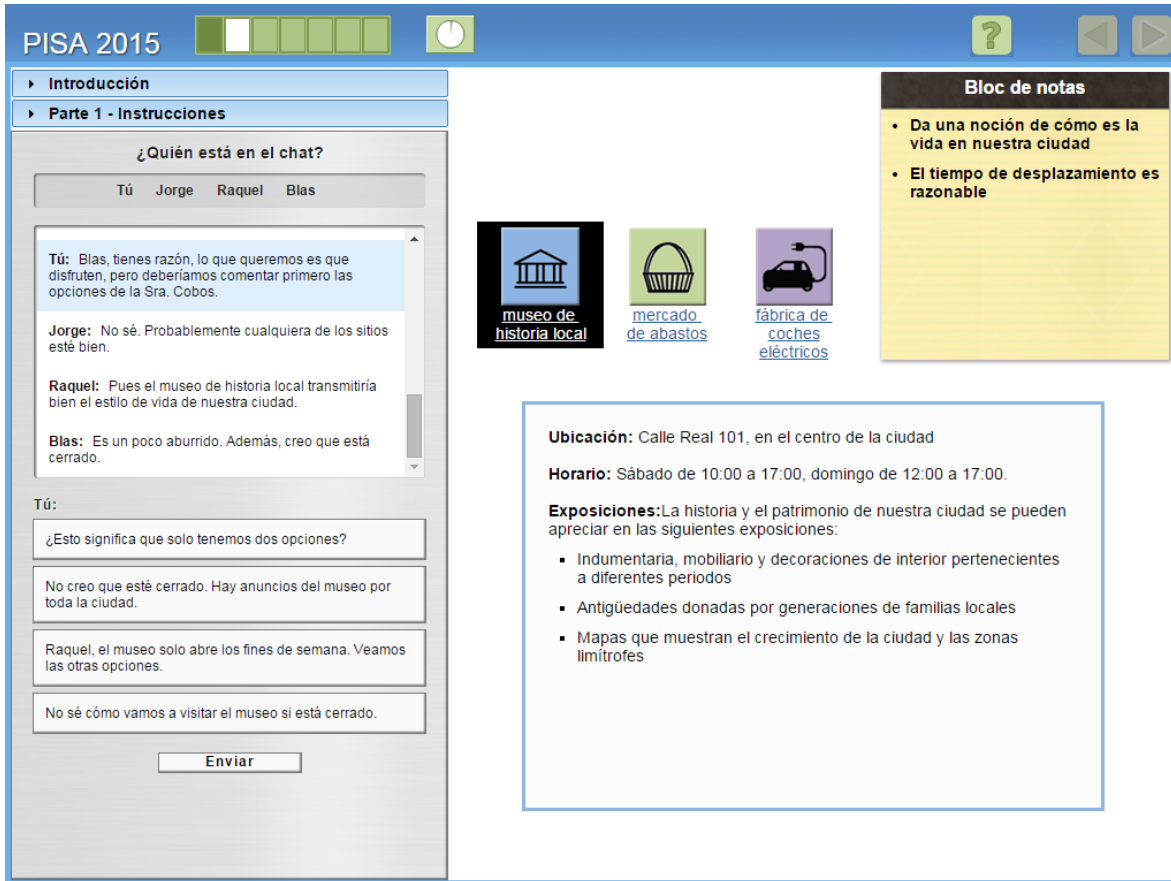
PISA 2015

?

Introducción

Parte 1 - Instrucciones

¿Quién está en el chat?

Tú Jorge Raquel Blas

Tú: Blas, tienes razón, lo que queremos es que disfruten, pero deberíamos comentar primero las opciones de la Sra. Cobos.

Jorge: No sé. Probablemente cualquiera de los sitios esté bien.

Raquel: Pues el museo de historia local transmitiría bien el estilo de vida de nuestra ciudad.

Blas: Es un poco aburrido. Además, creo que está cerrado.

Tú:

¿Esto significa que solo tenemos dos opciones?

No creo que esté cerrado. Hay anuncios del museo por toda la ciudad.

Raquel, el museo solo abre los fines de semana. Veamos las otras opciones.

No sé cómo vamos a visitar el museo si está cerrado.

Enviar

museo de historia local

mercado de abastos

fábrica de coches eléctricos

Bloc de notas

- Da una noción de cómo es la vida en nuestra ciudad
- El tiempo de desplazamiento es razonable

Ubicación: Calle Real 101, en el centro de la ciudad

Horario: Sábado de 10:00 a 17:00, domingo de 12:00 a 17:00.

Exposiciones:La historia y el patrimonio de nuestra ciudad se pueden apreciar en las siguientes exposiciones:

- Indumentaria, mobiliario y decoraciones de interior pertenecientes a diferentes periodos
- Antigüedades donadas por generaciones de familias locales
- Mapas que muestran el crecimiento de la ciudad y las zonas limítrofes